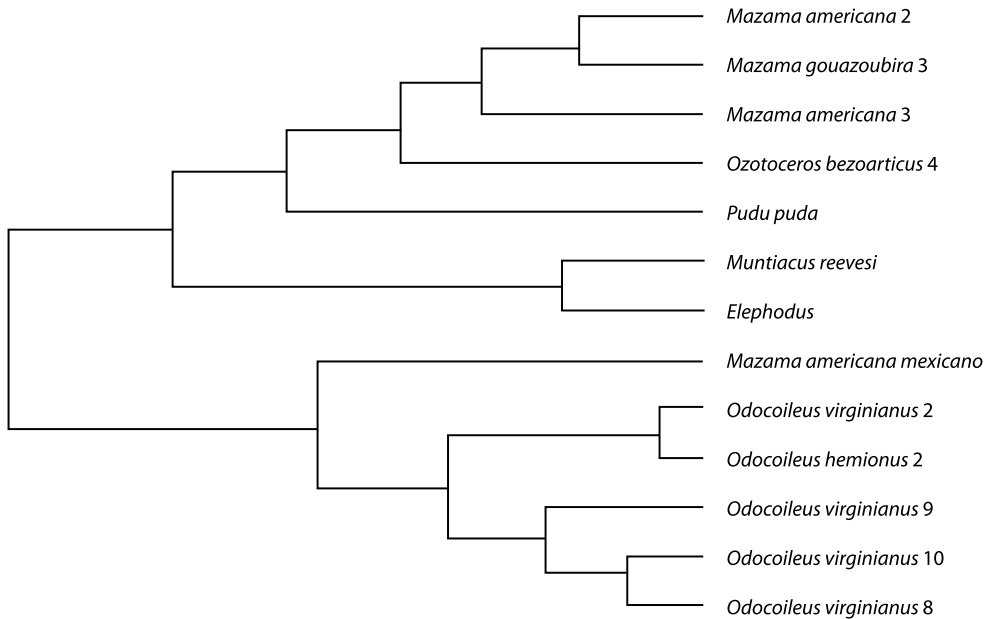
Mazama americana 2
Mazama gouazoubira 3
Mazama americana 3
Ozotoceros bezoarticus 4
Pudu puda
Muntiacus reevesi
Elephodus
Mazama americana mexicano
Odocoileus virginianus 2
Odocoileus hemionus 2
Odocoileus virginianus 9
Odocoileus virginianus 10
Odocoileus virginianus 8